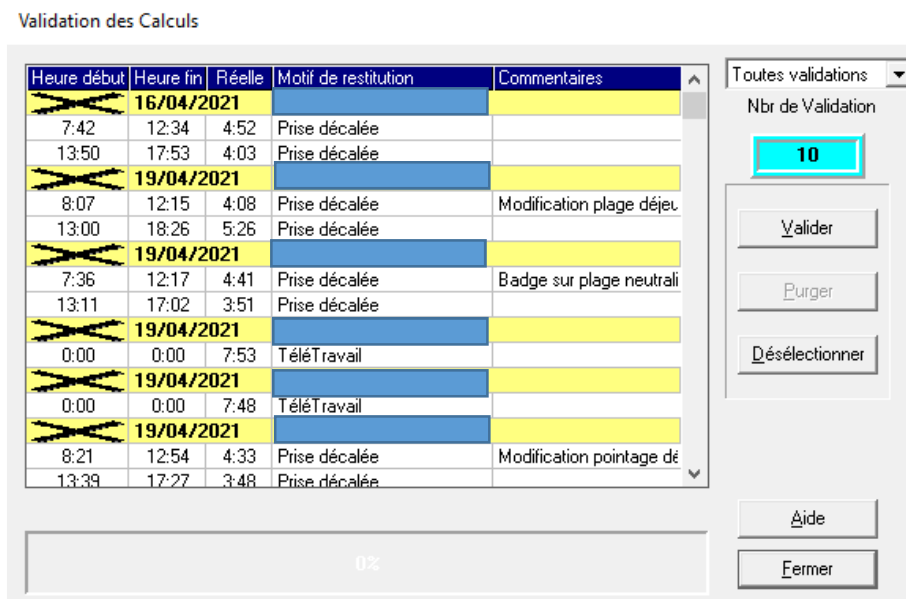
Validation des Calculs

| Heure début | Heure fin | Réelle | Motif de restitution | Commentaires |
|---|---|---|---|---|
| | 16/04/2021 | | | |
| 7:42 | 12:34 | 4:52 | Prise décalée | |
| 13:50 | 17:53 | 4:03 | Prise décalée | |
| | 19/04/2021 | | | |
| 8:07 | 12:15 | 4:08 | Prise décalée | Modification plage déjeu |
| 13:00 | 18:26 | 5:26 | Prise décalée | |
| | 19/04/2021 | | | |
| 7:36 | 12:17 | 4:41 | Prise décalée | Badge sur plage neutrali |
| 13:11 | 17:02 | 3:51 | Prise décalée | |
| | 19/04/2021 | | | |
| 0:00 | 0:00 | 7:53 | TéléTravail | |
| | 19/04/2021 | | | |
| 0:00 | 0:00 | 7:48 | TéléTravail | |
| | 19/04/2021 | | | |
| 8:21 | 12:54 | 4:33 | Prise décalée | Modification pointage dé |
| 13:39 | 17:27 | 3:48 | Prise décalée | |

Toutes validations

Nbr de Validation

10

Valider

Purger

Désélectionner

Aide

Fermer

0%